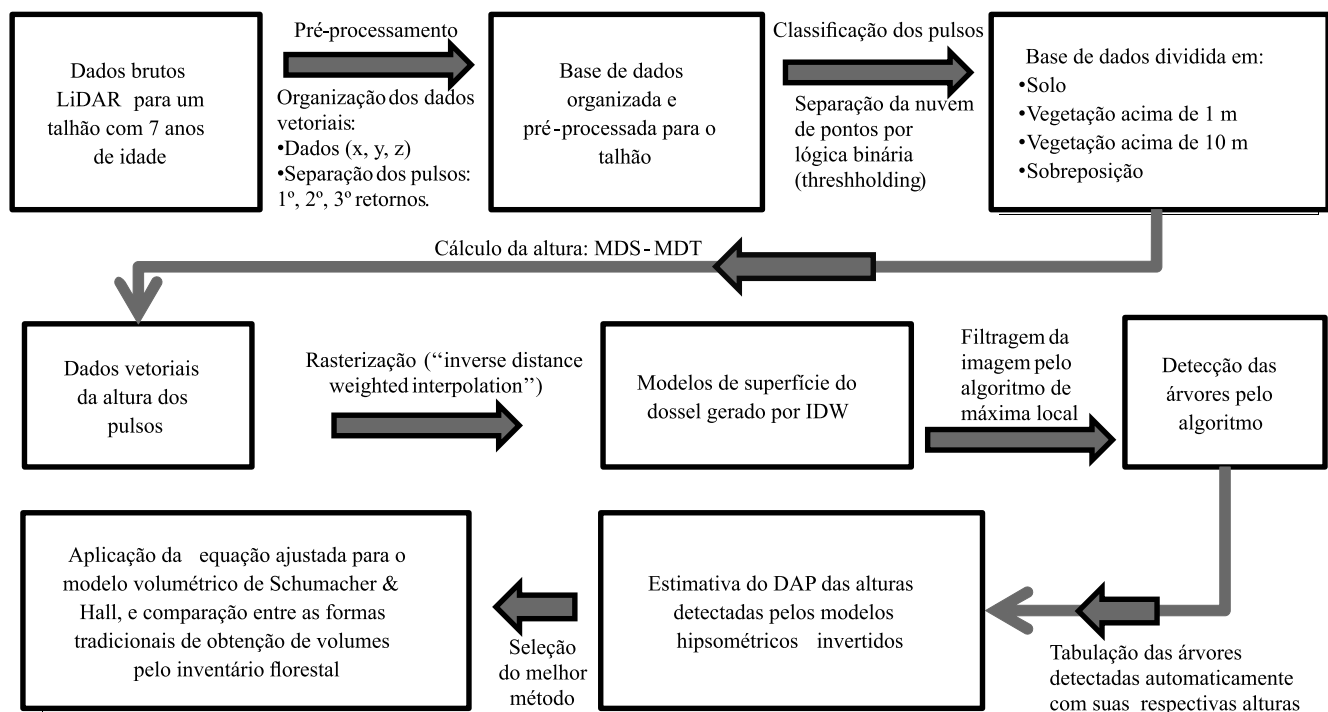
Dados brutos LiDAR para um talhão com 7 anos de idade

Pré-processamento

Organização dos dados vetoriais:
•Dados (x, y, z)
•Separação dos pulsos: 1º, 2º, 3º retornos.

Base de dados organizada e pré-processada para o talhão

Classificação dos pulsos

Separação da nuvem de pontos por lógica binária (threshholding)

Base de dados dividida em:
•Solo
•Vegetação acima de 1 m
•Vegetação acima de 10 m
•Sobreposição

Cálculo da altura: MDS - MDT

Dados vetoriais da altura dos pulsos

Rasterização ("inverse distance weighted interpolation")

Modelos de superfície do dossel gerado por IDW

Filtragem da imagem pelo algoritmo de máxima local

Detecção das árvores pelo algoritmo

Aplicação da equação ajustada para o modelo volumétrico de Schumacher & Hall, e comparação entre as formas tradicionais de obtenção de volumes pelo inventário florestal

Seleção do melhor método

Estimativa do DAP das alturas detectadas pelos modelos hipsométricos invertidos

Tabulação das árvores detectadas automaticamente com suas respectivas alturas